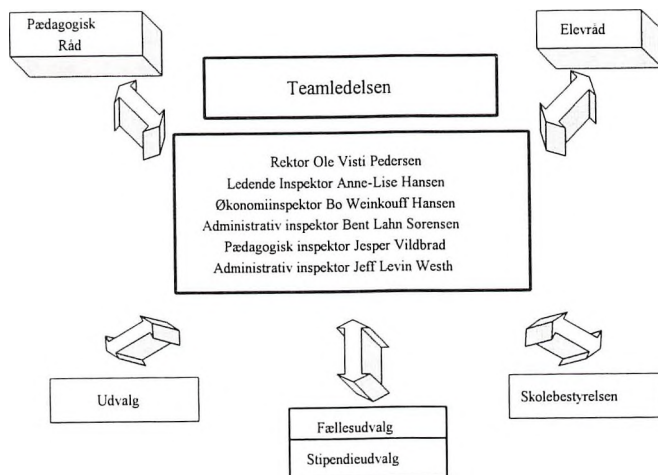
Pædagogisk Råd

Elevråd

Teamledelsen

Rektor Ole Visti Pedersen
Ledende Inspektor Anne-Lise Hansen
Økonomiinspektor Bo Weinkouff Hansen
Administrativ inspektor Bent Lahn Sorensen
Pædagogisk inspektor Jesper Vildbrad
Administrativ inspektor Jeff Levin Westh

Udvalg

Fællesudvalg

Stipendieudvalg

Skolebestyrelsen